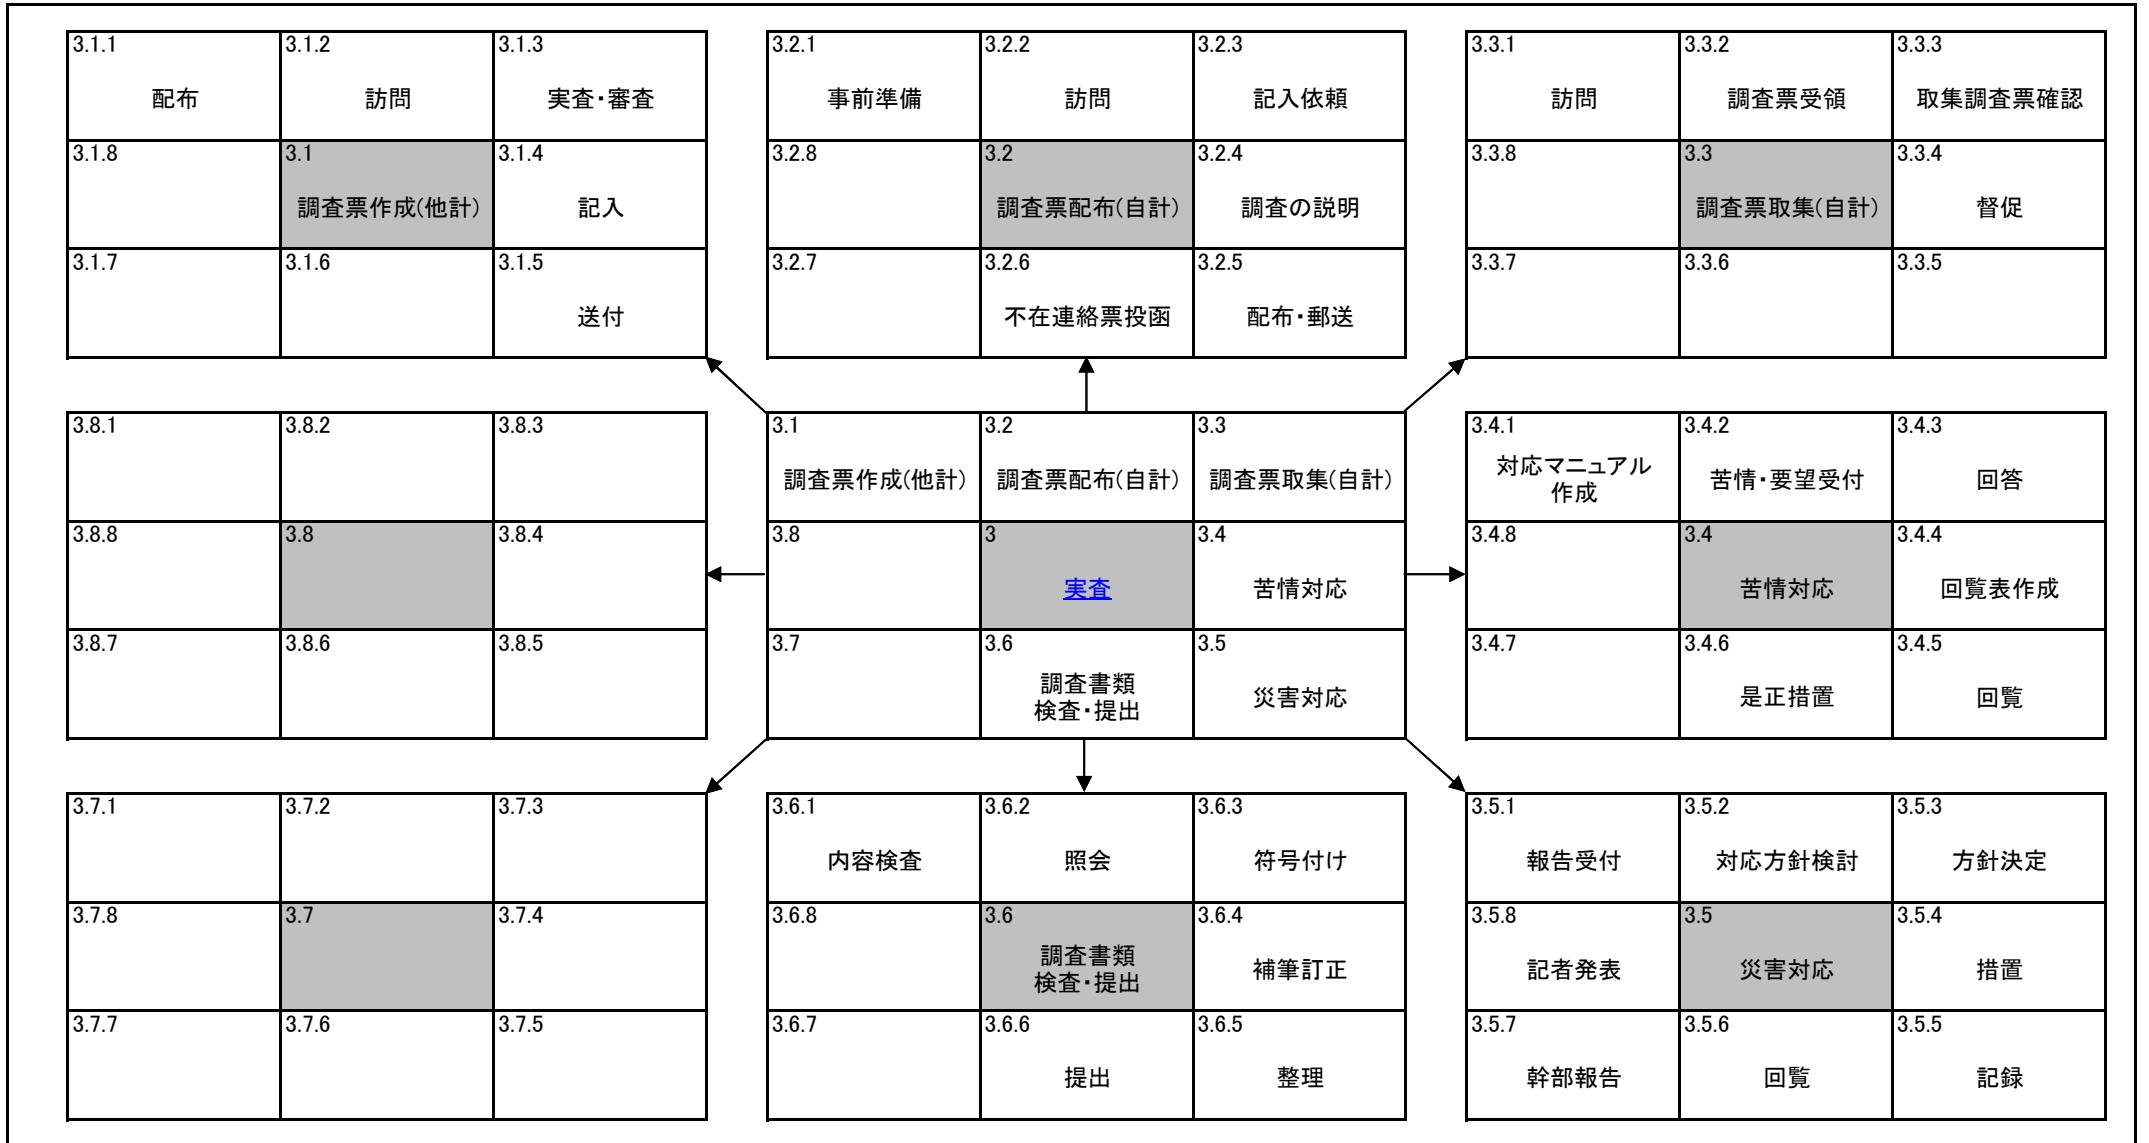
| 3.1.1 配布 | 3.1.2 訪問 | 3.1.3 実査・審査 |
|---|---|---|
| 3.1.8 | 3.1 調査票作成(他計) | 3.1.4 記入 |
| 3.1.7 | 3.1.6 | 3.1.5 送付 |

| 3.2.1 事前準備 | 3.2.2 訪問 | 3.2.3 記入依頼 |
|---|---|---|
| 3.2.8 | 3.2 調査票配布(自計) | 3.2.4 調査の説明 |
| 3.2.7 | 3.2.6 不在連絡票投函 | 3.2.5 配布・郵送 |

| 3.3.1 訪問 | 3.3.2 調査票受領 | 3.3.3 取集調査票確認 |
|---|---|---|
| 3.3.8 | 3.3 調査票取集(自計) | 3.3.4 督促 |
| 3.3.7 | 3.3.6 | 3.3.5 |

| 3.8.1 | 3.8.2 | 3.8.3 |
|---|---|---|
| 3.8.8 | 3.8 | 3.8.4 |
| 3.8.7 | 3.8.6 | 3.8.5 |

| 3.1 調査票作成(他計) | 3.2 調査票配布(自計) | 3.3 調査票取集(自計) |
|---|---|---|
| 3.8 | 3 実査 | 3.4 苦情対応 |
| 3.7 | 3.6 調査書類 検査・提出 | 3.5 災害対応 |

| 3.4.1 対応マニュアル作成 | 3.4.2 苦情・要望受付 | 3.4.3 回答 |
|---|---|---|
| 3.4.8 | 3.4 苦情対応 | 3.4.4 回覧表作成 |
| 3.4.7 | 3.4.6 是正措置 | 3.4.5 回覧 |

| 3.7.1 | 3.7.2 | 3.7.3 |
|---|---|---|
| 3.7.8 | 3.7 | 3.7.4 |
| 3.7.7 | 3.7.6 | 3.7.5 |

| 3.6.1 内容検査 | 3.6.2 照会 | 3.6.3 符号付け |
|---|---|---|
| 3.6.8 | 3.6 調査書類 検査・提出 | 3.6.4 補筆訂正 |
| 3.6.7 | 3.6.6 提出 | 3.6.5 整理 |

| 3.5.1 報告受付 | 3.5.2 対応方針検討 | 3.5.3 方針決定 |
|---|---|---|
| 3.5.8 記者発表 | 3.5 災害対応 | 3.5.4 措置 |
| 3.5.7 幹部報告 | 3.5.6 回覧 | 3.5.5 記録 |